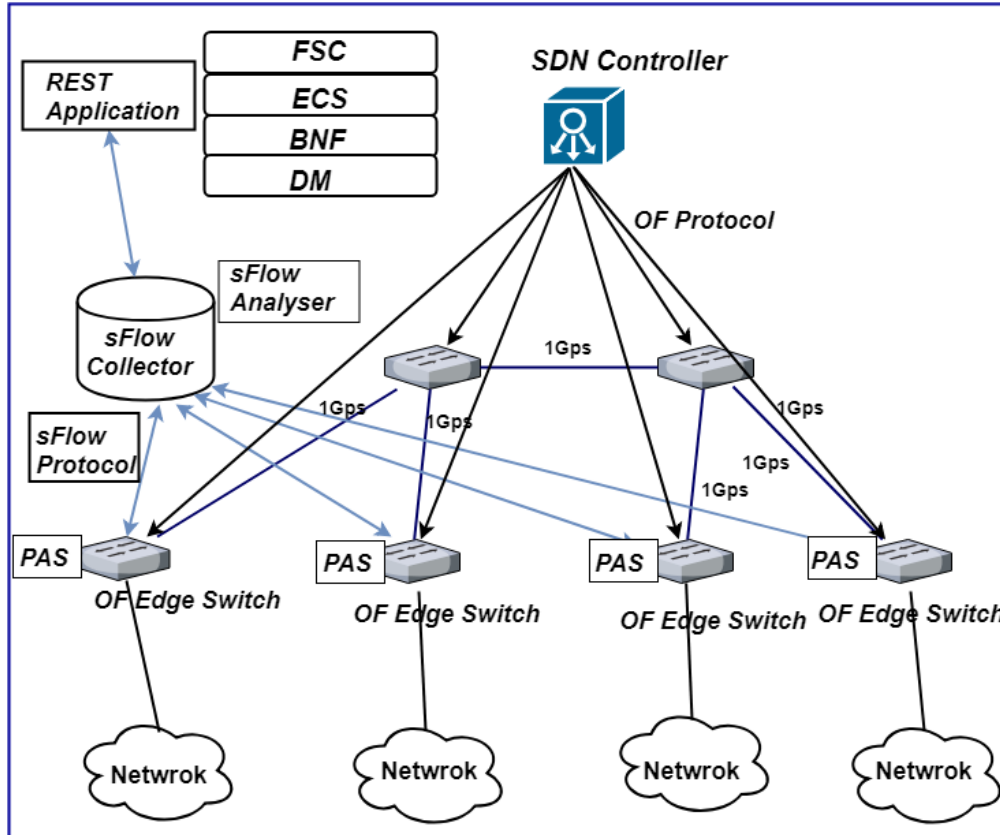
FSC

ECS

BNF

DM

REST Application

SDN Controller

OF Protocol

sFlow Analyser

sFlow Collector

1Gps

1Gps

1Gps

1Gps

1Gps

1Gps

sFlow Protocol

PAS

OF Edge Switch

PAS

OF Edge Switch

PAS

OF Edge Switch

PAS

OF Edge Switch

Netwrok

Netwrok

Netwrok

Netwrok